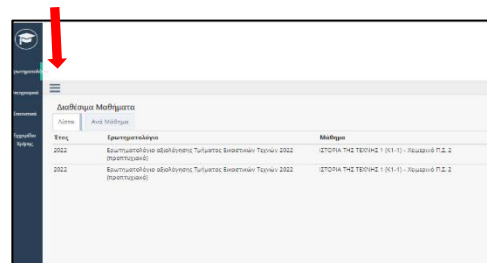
Ερωτηματολόγια
Αποτελέσματα
Στατιστικά
Εγχειρίδιο Χρήσης

Διαθέσιμα Μαθήματα

Λίστα | Ανά Μάθημα

| Έτος | Ερωτηματολόγιο | Μάθημα |
|---|---|---|
| 2022 | Ερωτηματολόγιο αξιολόγησης Τμήματος Εικαστικών Τεχνών 2022 (προπτυχιακό) | ΙΣΤΟΡΙΑ ΤΗΣ ΤΕΧΝΗΣ 1 (Κ1-1) - Χειμερινό Π.Σ. 2 |
| 2022 | Ερωτηματολόγιο αξιολόγησης Τμήματος Εικαστικών Τεχνών 2022 (προπτυχιακό) | ΙΣΤΟΡΙΑ ΤΗΣ ΤΕΧΝΗΣ 1 (Κ1-1) - Χειμερινό Π.Σ. 2 |